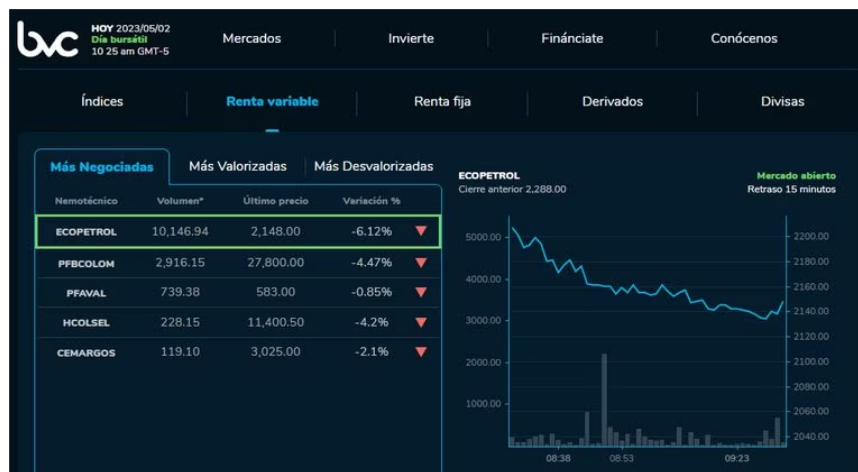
bvc HOY 2023/05/02
Día bursátil
10 25 am GMT-5

Mercados | Invierte | Fináncíate | Conócenos

Índices | Renta variable | Renta fija | Derivados | Divisas

Más Negociadas | Más Valorizadas | Más Desvalorizadas

| Nemotécnico | Volumen* | Último precio | Variación % |
|---|---|---|---|
| ECOPETROL | 10,146.94 | 2,148.00 | -6.12% |
| PFBCOLOM | 2,916.15 | 27,800.00 | -4.47% |
| PFAVAL | 739.38 | 583.00 | -0.85% |
| HCOLSEL | 228.15 | 11,400.50 | -4.2% |
| CEMARGOS | 119.10 | 3,025.00 | -2.1% |

ECOPETROL
Cierre anterior 2,288.00

Mercado abierto
Retraso 15 minutos

5000.00
4000.00
3000.00
2000.00
1000.00

2200.00
2180.00
2160.00
2140.00
2120.00
2100.00
2080.00
2060.00
2040.00

08:38
08:53
09:23